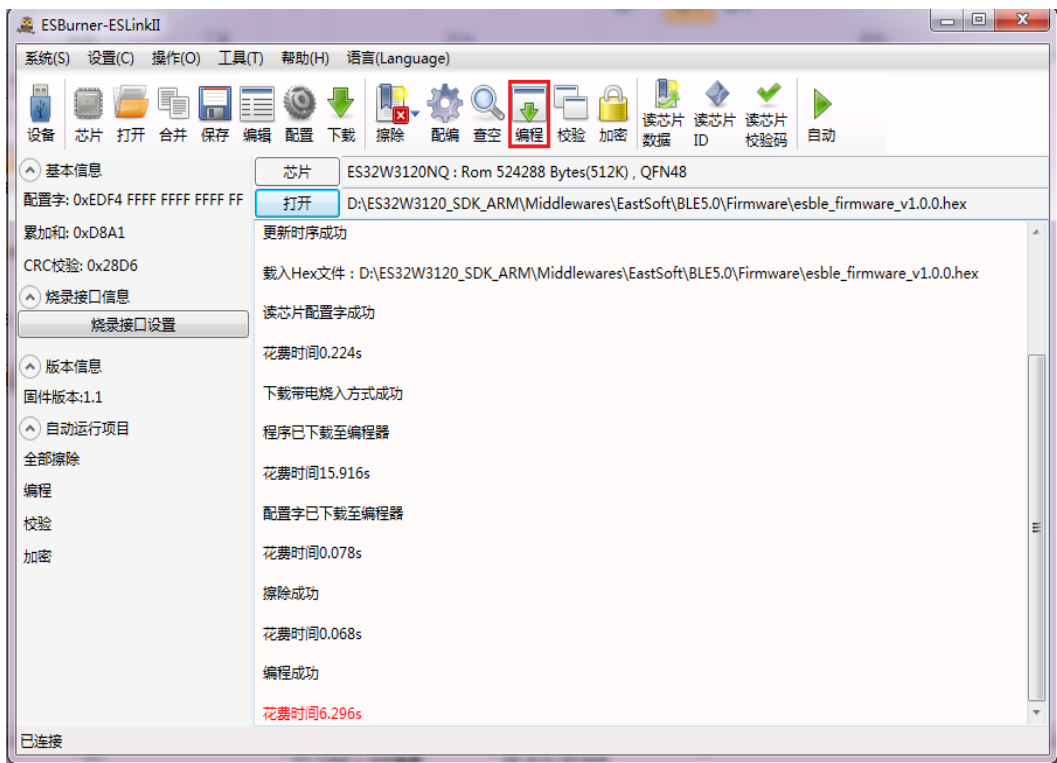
ESBurner-ESLinkII

系统(S) 设置(C) 操作(O) 工具(T) 帮助(H) 语言(Language)

设备 芯片 打开 合并 保存 编辑 配置 下载 擦除 配编 查空 编程 校验 加密 读芯片数据 读芯片ID 读芯片校验码 自动

基本信息
配置字: 0xEDF4 FFFF FFFF FFFF FF
累加和: 0xD8A1
CRC校验: 0x28D6
烧录接口信息
烧录接口设置
版本信息
固件版本:1.1
自动运行项目
全部擦除
编程
校验
加密

芯片 ES32W3120NQ : Rom 524288 Bytes(512K) , QFN48
打开 D:\ES32W3120_SDK_ARM\Middlewares\EastSoft\BLE5.0\Firmware\esble_firmware_v1.0.0.hex

更新时序成功

载入Hex文件：D:\ES32W3120_SDK_ARM\Middlewares\EastSoft\BLE5.0\Firmware\esble_firmware_v1.0.0.hex

读芯片配置字成功

花费时间0.224s

下载带电烧入方式成功

程序已下载至编程器

花费时间15.916s

配置字已下载至编程器

花费时间0.078s

擦除成功

花费时间0.068s

编程成功

花费时间6.296s

已连接